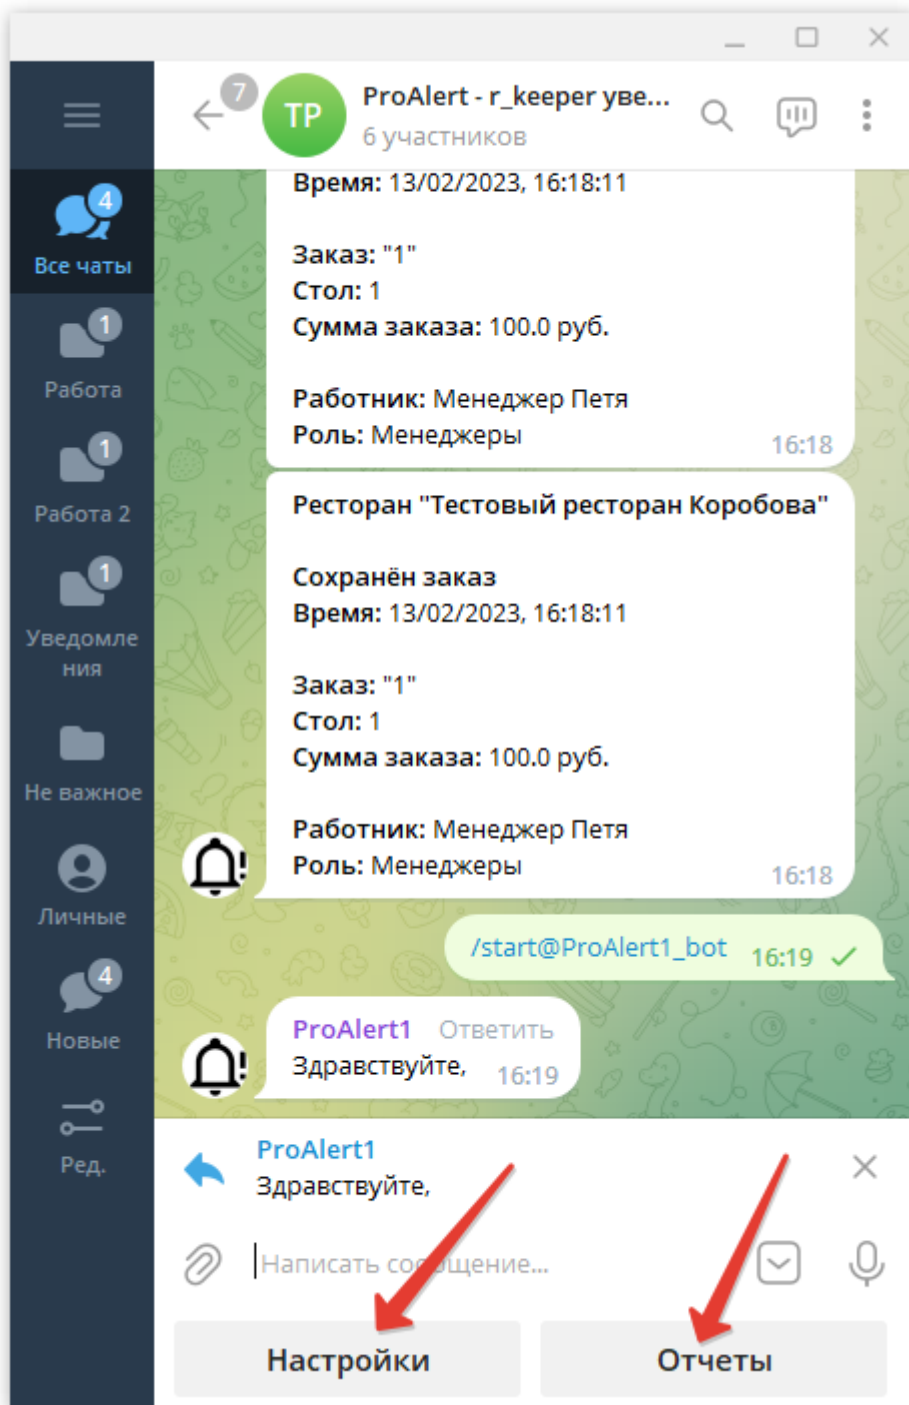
7
TP
ProAlert - r_keeper уве...
6 участников

4
Все чаты
1
Работа
1
Работа 2
1
Уведомления
Не важное
Личные
4
Новые
Ред.

Время: 13/02/2023, 16:18:11

Заказ: "1"
Стол: 1
Сумма заказа: 100.0 руб.

Работник: Менеджер Петя
Роль: Менеджеры
16:18

Ресторан "Тестовый ресторан Коробова"

Сохранён заказ
Время: 13/02/2023, 16:18:11

Заказ: "1"
Стол: 1
Сумма заказа: 100.0 руб.

Работник: Менеджер Петя
Роль: Менеджеры
16:18

/start@ProAlert1_bot 16:19

ProAlert1 Ответить
Здравствуйте, 16:19

ProAlert1
Здравствуйте,

Написать со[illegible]щение...

Настройки
Отчеты